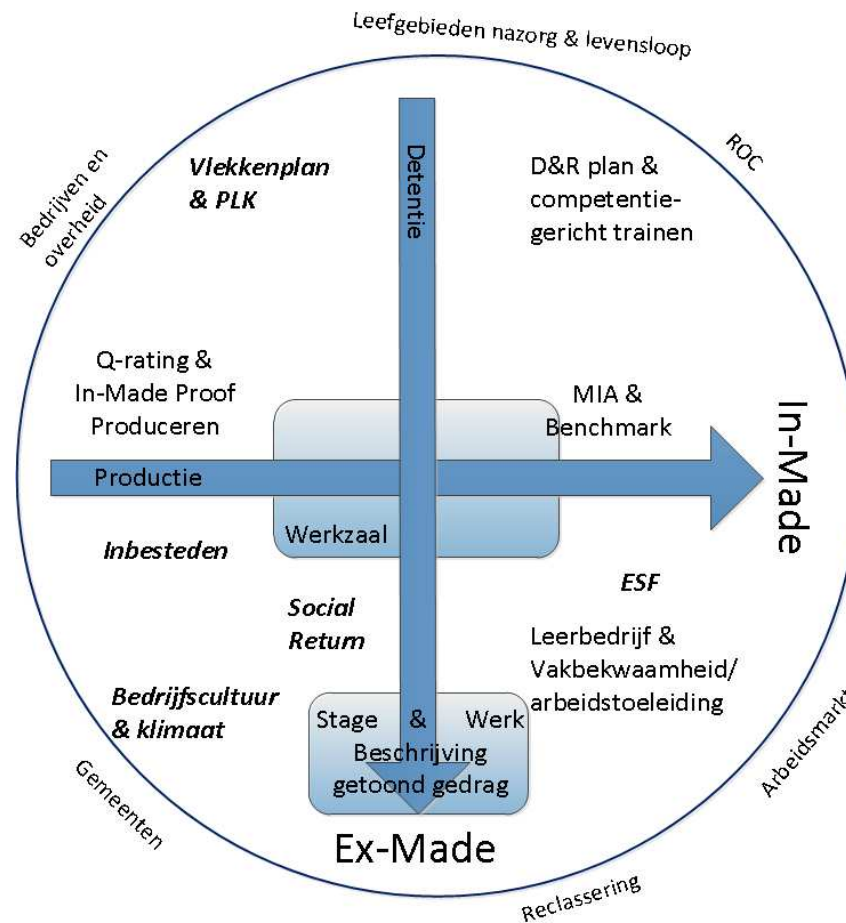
Leefgebieden nazorg & levensloop

Bedrijven en overheid

ROC

Detentie

Vlekkenplan & PLK

D&R plan & competentie-gericht trainen

Q-rating & In-Made Proof Produceren

MIA & Benchmark

In-Made

Productie

Werkzaal

Inbesteden

ESF

Social Return

Leerbedrijf & Vakbekwaamheid/ arbeidstoeleiding

Bedrijfscultuur & klimaat

Stage & Werk Beschrijving getoond gedrag

Arbeidsmarkt

Gemeenten

Ex-Made

Reclassering